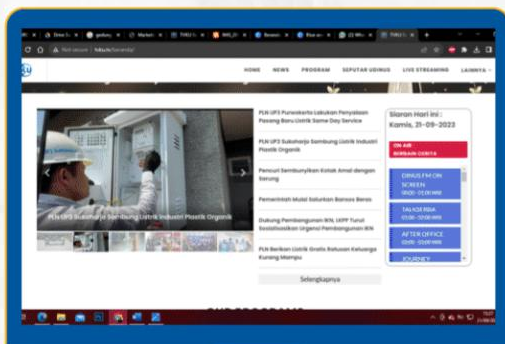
Not secure | tvku.tv/beranda/

HOME NEWS PROGRAM SEPUTAR UDINUS LIVE STREAMING LAINNYA

PLN UP3 Sukoharjo Sambung Listrik Industri Plastik Organik

PLN UP3 Purwokerto Lakukan Penyalaan Pasang Baru Listrik Same Day Service

PLN UP3 Sukoharjo Sambung Listrik Industri Plastik Organik

Pencuri Sembunyikan Kotak Amal dengan Sarung

Pemerintah Mulai Salurkan Bansos Beras

Dukung Pembangunan IKN, LKPP Turut Sosialisasikan Urgensi Pembangunan IKN

PLN Berikan Listrik Gratis Bekuan Keluarga Kurang Mampu

Selengkapnya

Siaran Hari ini :
Kamis, 21-09-2023

ON AIR
BERBAGI CERITA

DINUS FM ON SCREEN
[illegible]

TALAQERBA
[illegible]

AFTER OFFICE
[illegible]

JOURNEY

OUR PROGRAMS